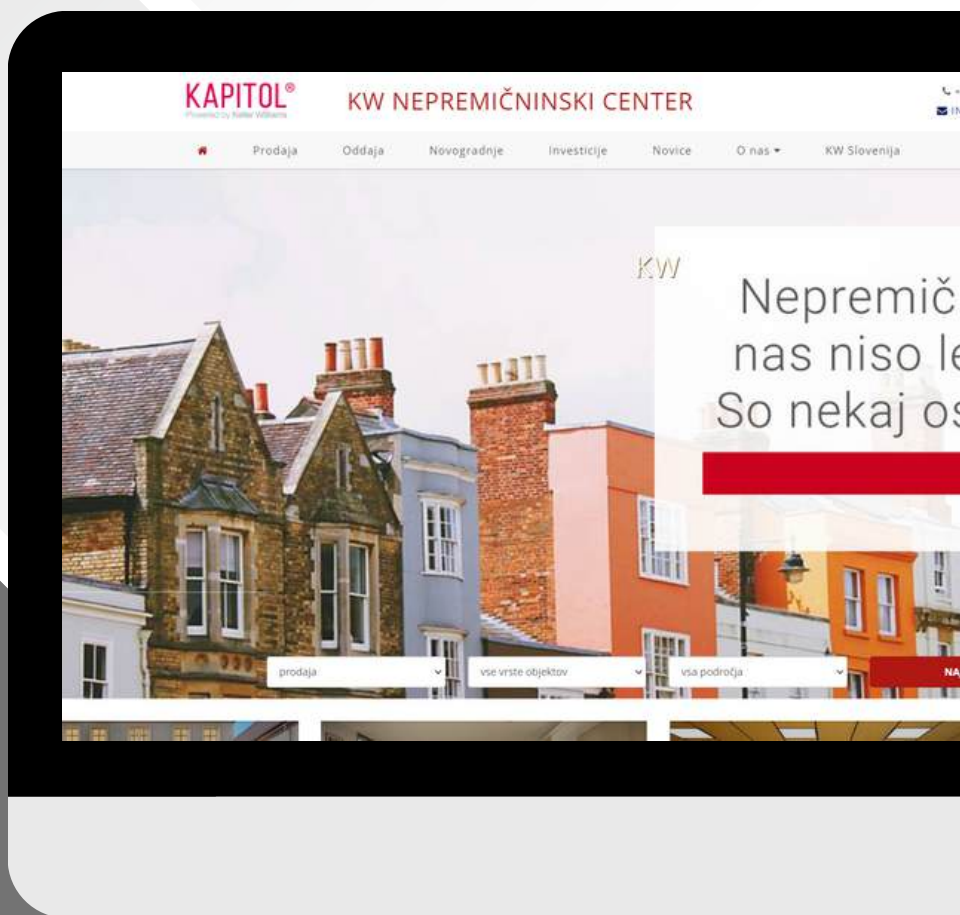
KAPITOL®
Powered by Keller Williams

KW NEPREMIČNINSKI CENTER

Prodaja Oddaja Novogradnje Investicije Novice O nas ▾ KW Slovenija

KW

Nepremič
nas niso le
So nekaj os

prodaja
vse vrste objektov
vsa področja
NA